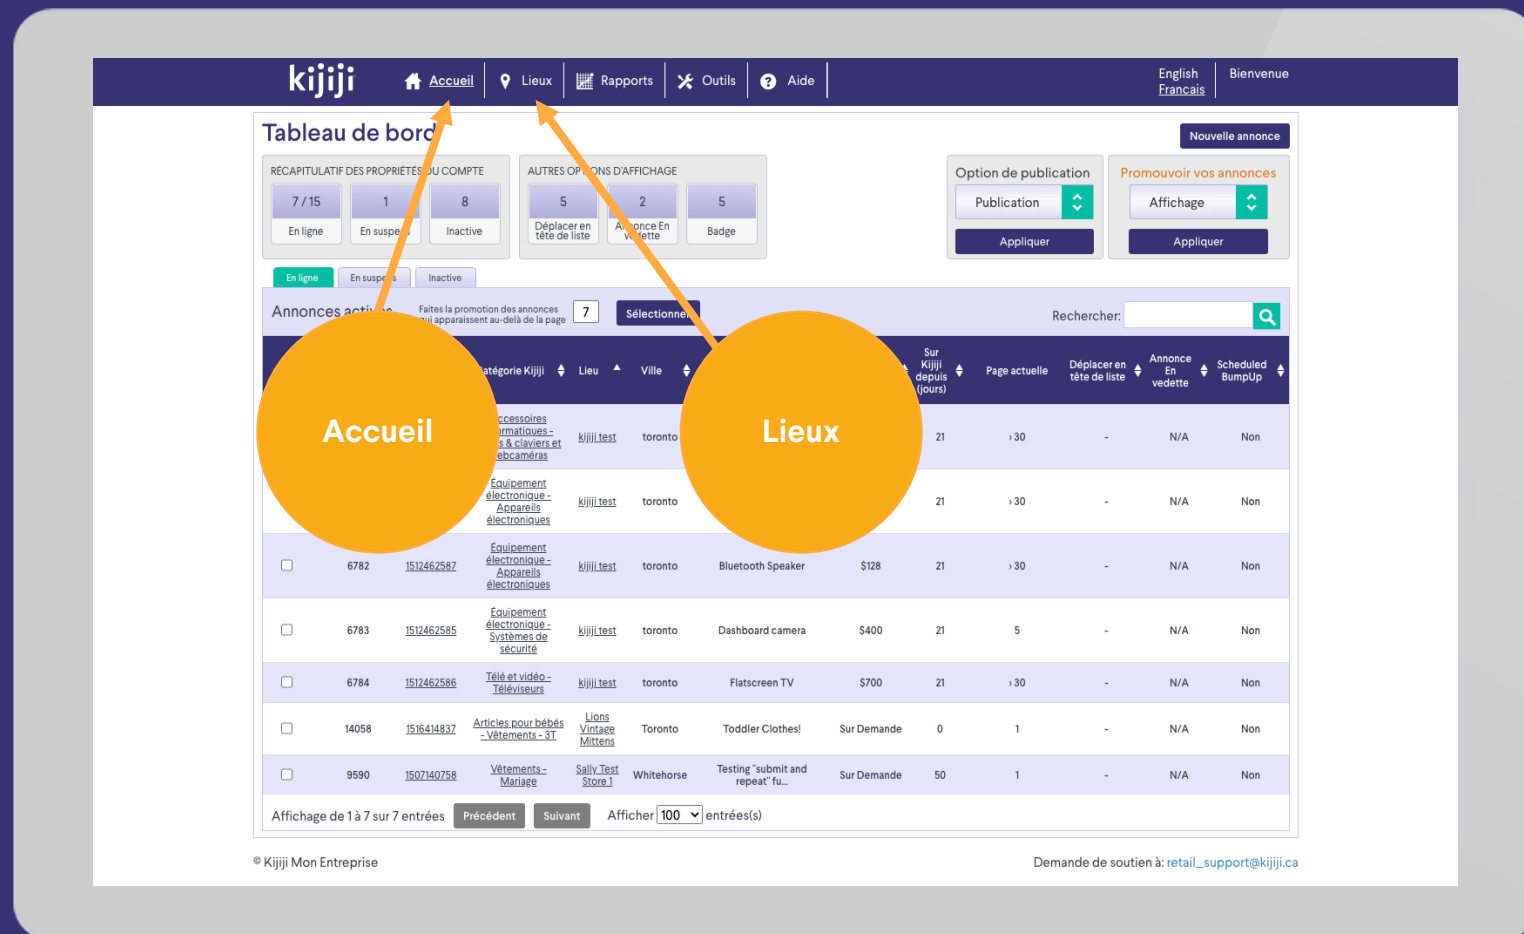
kijiji Accueil Lieux Rapports Outils Aide English Francais Bienvenue

Tableau de bord

Nouvelle annonce

RÉCAPITULATIF DES PROPRIÉTÉS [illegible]U COMPTE

| 7 / 15 | 1 | 8 |
|---|---|---|
| En ligne | En suspe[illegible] | Inactive |

AUTRES OP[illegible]ONS D'AFFICHAGE

| 5 | 2 | 5 |
|---|---|---|
| Déplacer en tête de liste | A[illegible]once En v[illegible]ette | Badge |

Option de publication
Publication
Appliquer

Promouvoir vos annonces
Affichage
Appliquer

En ligne | En suspe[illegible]s | Inactive

Annonces acti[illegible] Faites la promotion des annonces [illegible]ui apparaissent au-delà de la page 7 Sélectionne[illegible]

Rechercher:

Accueil

Lieux

| | | | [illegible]atégorie Kijiji | Lieu | Ville | | | Sur Kijiji depuis (jours) | Page actuelle | Déplacer en tête de liste | Annonce En vedette | Scheduled BumpUp |
|---|---|---|---|---|---|---|---|---|---|---|---|---|
| | | | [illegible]ccessoires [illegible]rmatiques - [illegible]s & claviers et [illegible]ebcaméras | kijiji test | toronto | | | 21 | › 30 | - | N/A | Non |
| | | | Équipement électronique - Appareils électroniques | kijiji test | toronto | | | 21 | › 30 | - | N/A | Non |
| | 6782 | 1512462587 | Équipement électronique - Appareils électroniques | kijiji test | toronto | Bluetooth Speaker | $128 | 21 | › 30 | - | N/A | Non |
| | 6783 | 1512462585 | Équipement électronique - Systèmes de sécurité | kijiji test | toronto | Dashboard camera | $400 | 21 | 5 | - | N/A | Non |
| | 6784 | 1512462586 | Télé et vidéo - Téléviseurs | kijiji test | toronto | Flatscreen TV | $700 | 21 | › 30 | - | N/A | Non |
| | 14058 | 1516414837 | Articles pour bébés - Vêtements - 3T | Lions Vintage Mittens | Toronto | Toddler Clothes! | Sur Demande | 0 | 1 | - | N/A | Non |
| | 9590 | 1507140758 | Vêtements - Mariage | Sally Test Store 1 | Whitehorse | Testing "submit and repeat" fu... | Sur Demande | 50 | 1 | - | N/A | Non |

Affichage de 1 à 7 sur 7 entrées Précédent Suivant Afficher 100 entrées(s)

© Kijiji Mon Entreprise

Demande de soutien à: retail_support@kijiji.ca